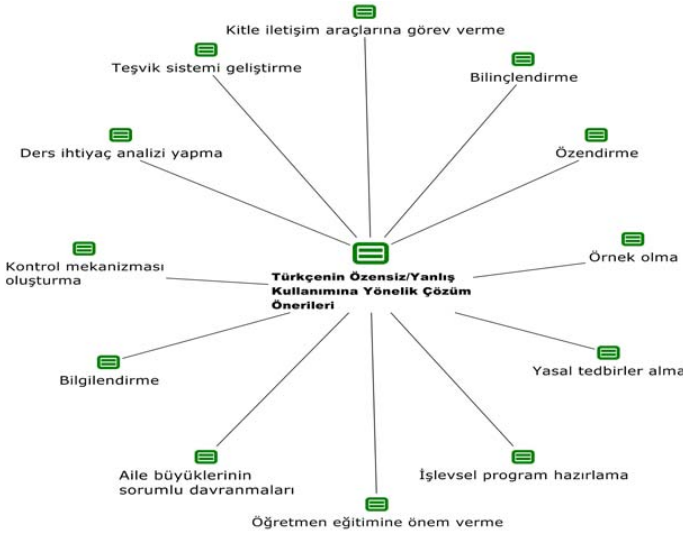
Kitle iletişim araçlarına görev verme

Teşvik sistemi geliştirme

Bilinçlendirme

Ders ihtiyaç analizi yapma

Özendirme

Kontrol mekanizması oluşturma

Türkçenin Özensiz/Yanlış Kullanımına Yönelik Çözüm Önerileri

Örnek olma

Bilgilendirme

Yasal tedbirler alma

Aile büyüklerinin sorumlu davranmaları

İşlevsel program hazırlama

Öğretmen eğitimine önem verme